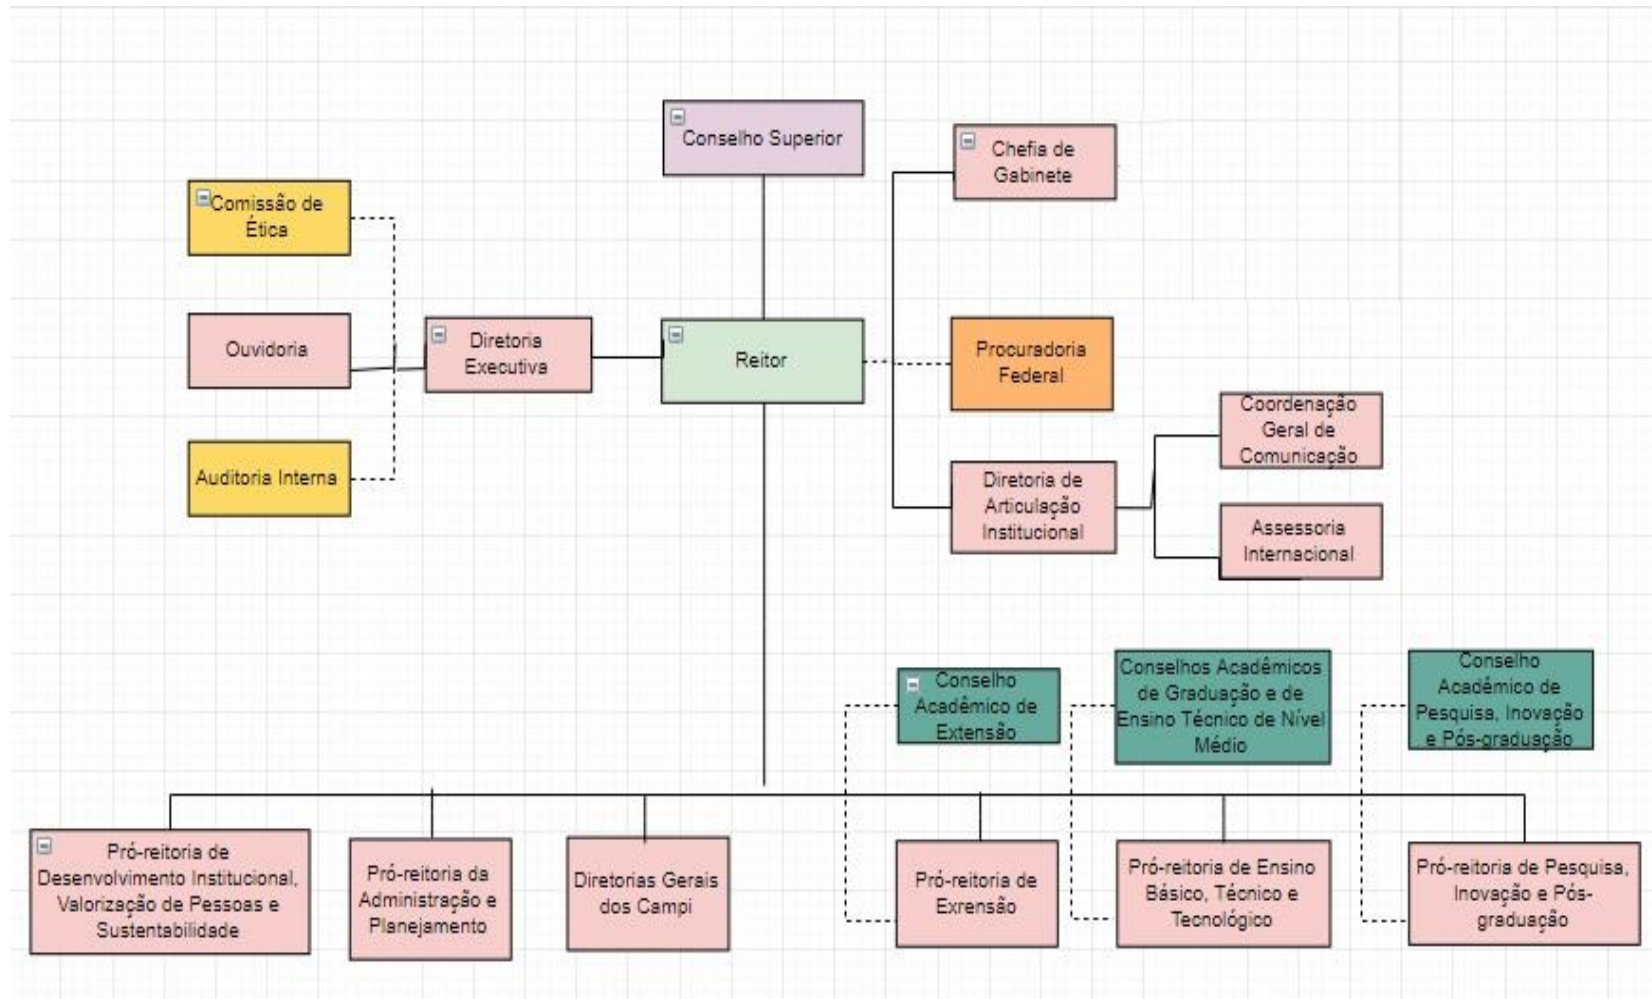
Conselho Superior

Chefia de Gabinete

Comissão de Ética

Ouvidoria

Diretoria Executiva

Reitor

Procuradoria Federal

Auditoria Interna

Coordenação Geral de Comunicação

Diretoria de Articulação Institucional

Assessoria Internacional

Conselho Acadêmico de Extensão

Conselhos Acadêmicos de Graduação e de Ensino Técnico de Nível Médio

Conselho Acadêmico de Pesquisa, Inovação e Pós-graduação

Pró-reitoria de Desenvolvimento Institucional, Valorização de Pessoas e Sustentabilidade

Pró-reitoria da Administração e Planejamento

Diretorias Gerais dos Campi

Pró-reitoria de Exrensão

Pró-reitoria de Ensino Básico, Técnico e Tecnológico

Pró-reitoria de Pesquisa, Inovação e Pós-graduação